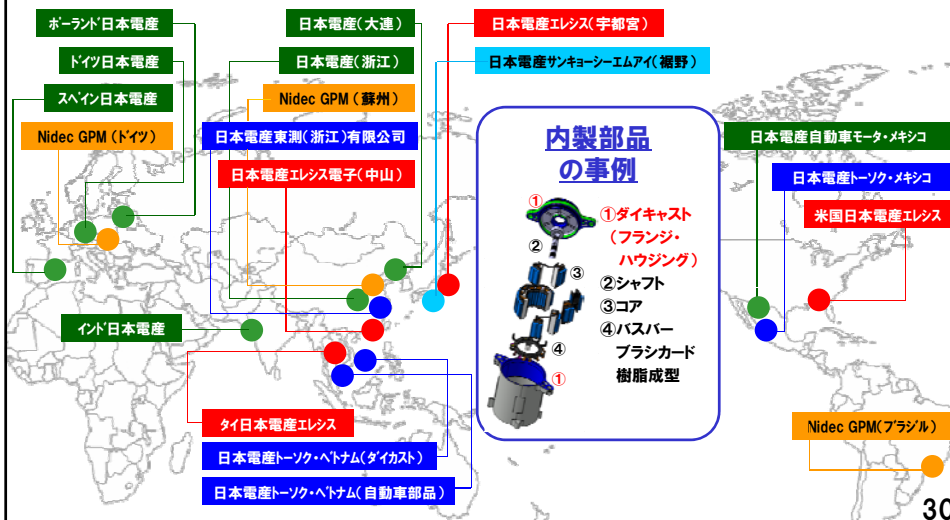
ポーランド日本電産

ドイツ日本電産

スペイン日本電産

Nidec GPM（ドイツ）

日本電産（大連）

日本電産（浙江）

Nidec GPM（蘇州）

日本電産東測（浙江）有限公司

日本電産エレシス電子（中山）

日本電産エレシス（宇都宮）

日本電産サンキョーシーエムアイ（裾野）

内製部品
の事例

①ダイキャスト
（フランジ・
ハウジング）
②シャフト
③コア
④バスバー
ブラシカード
樹脂成型

①
②
③
④
①

日本電産自動車モータ・メキシコ

日本電産トーソク・メキシコ

米国日本電産エレシス

インド日本電産

タイ日本電産エレシス

日本電産トーソク・ベトナム（ダイカスト）

日本電産トーソク・ベトナム（自動車部品）

Nidec GPM（ブラジル）

30